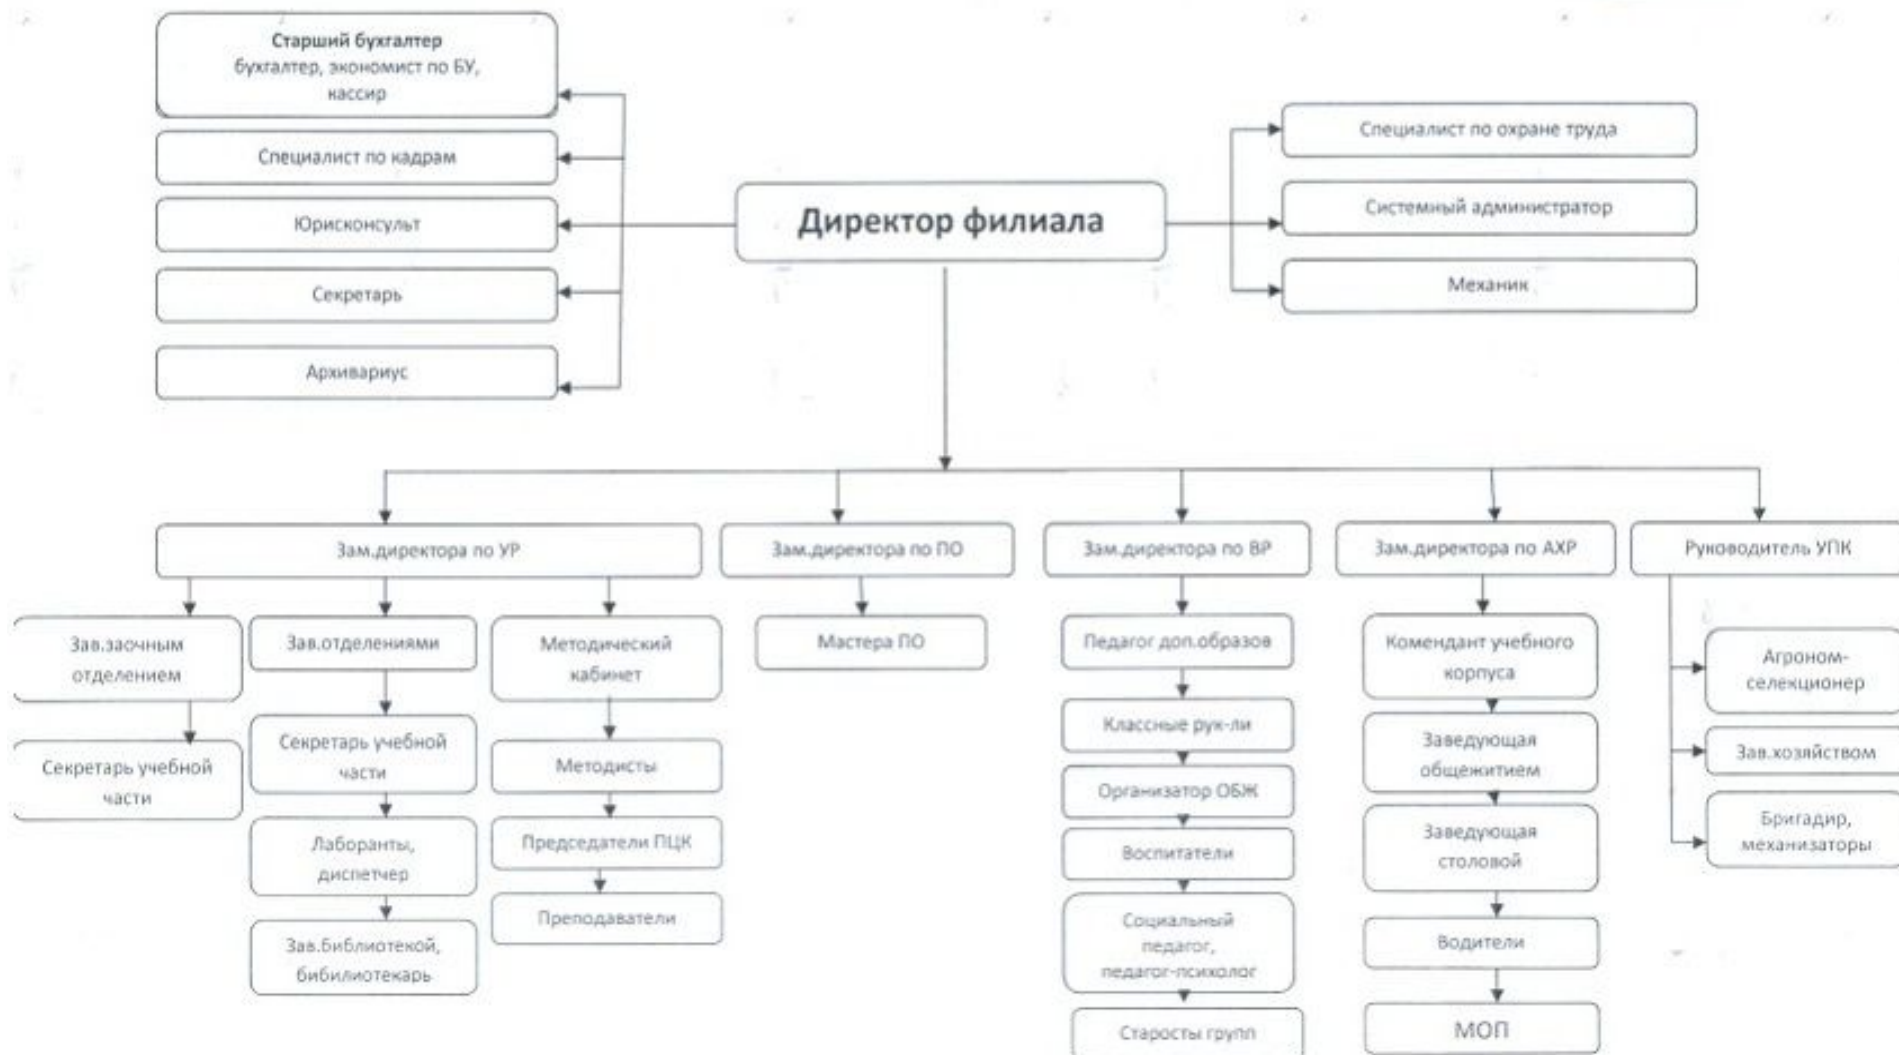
Старший бухгалтер
бухгалтер, экономист по БУ, кассир

Специалист по кадрам

Юрисконсульт

Секретарь

Архивариус

Директор филиала

Специалист по охране труда

Системный администратор

Механик

Зам.директора по УР

Зав.заочным отделением

Секретарь учебной части

Зав.отделениями

Секретарь учебной части

Лаборанты, диспетчер

Зав.Библиотекой, бибилиотекарь

Методический кабинет

Методисты

Председатели ПЦК

Преподаватели

Зам.директора по ПО

Мастера ПО

Зам.директора по ВР

Педагог доп.образов

Классные рук-ли

Организатор ОБЖ

Воспитатели

Социальный педагог, педагог-психолог

Старосты групп

Зам.директора по АХР

Комендант учебного корпуса

Заведующая общежитием

Заведующая столовой

Водители

МОП

Руководитель УПК

Агроном-селекционер

Зав.хозяйством

Бригадир, механизаторы